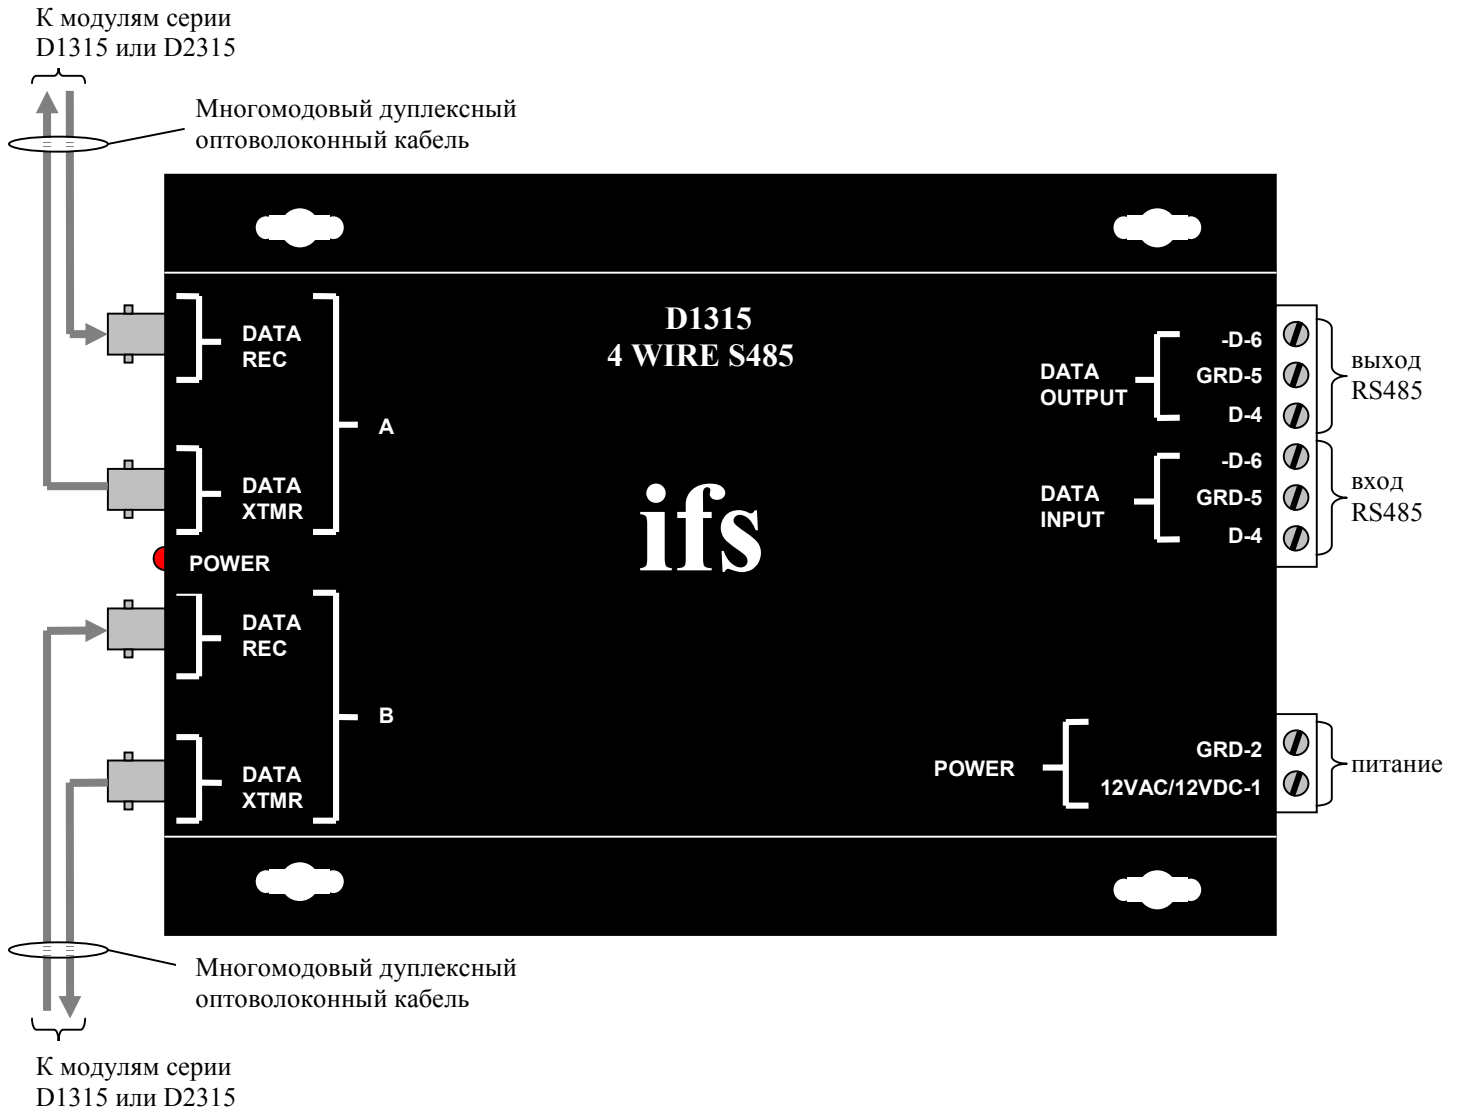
К модулям серии
D1315 или D2315

Многомодовый дуплексный
оптоволоконный кабель

D1315
4 WIRE S485

DATA
REC

DATA
XTMR

A

POWER

DATA
REC

DATA
XTMR

B

ifs

DATA
OUTPUT

-D-6
GRD-5
D-4

выход
RS485

DATA
INPUT

-D-6
GRD-5
D-4

вход
RS485

POWER

GRD-2
12VAC/12VDC-1

питание

Многомодовый дуплексный
оптоволоконный кабель

К модулям серии
D1315 или D2315